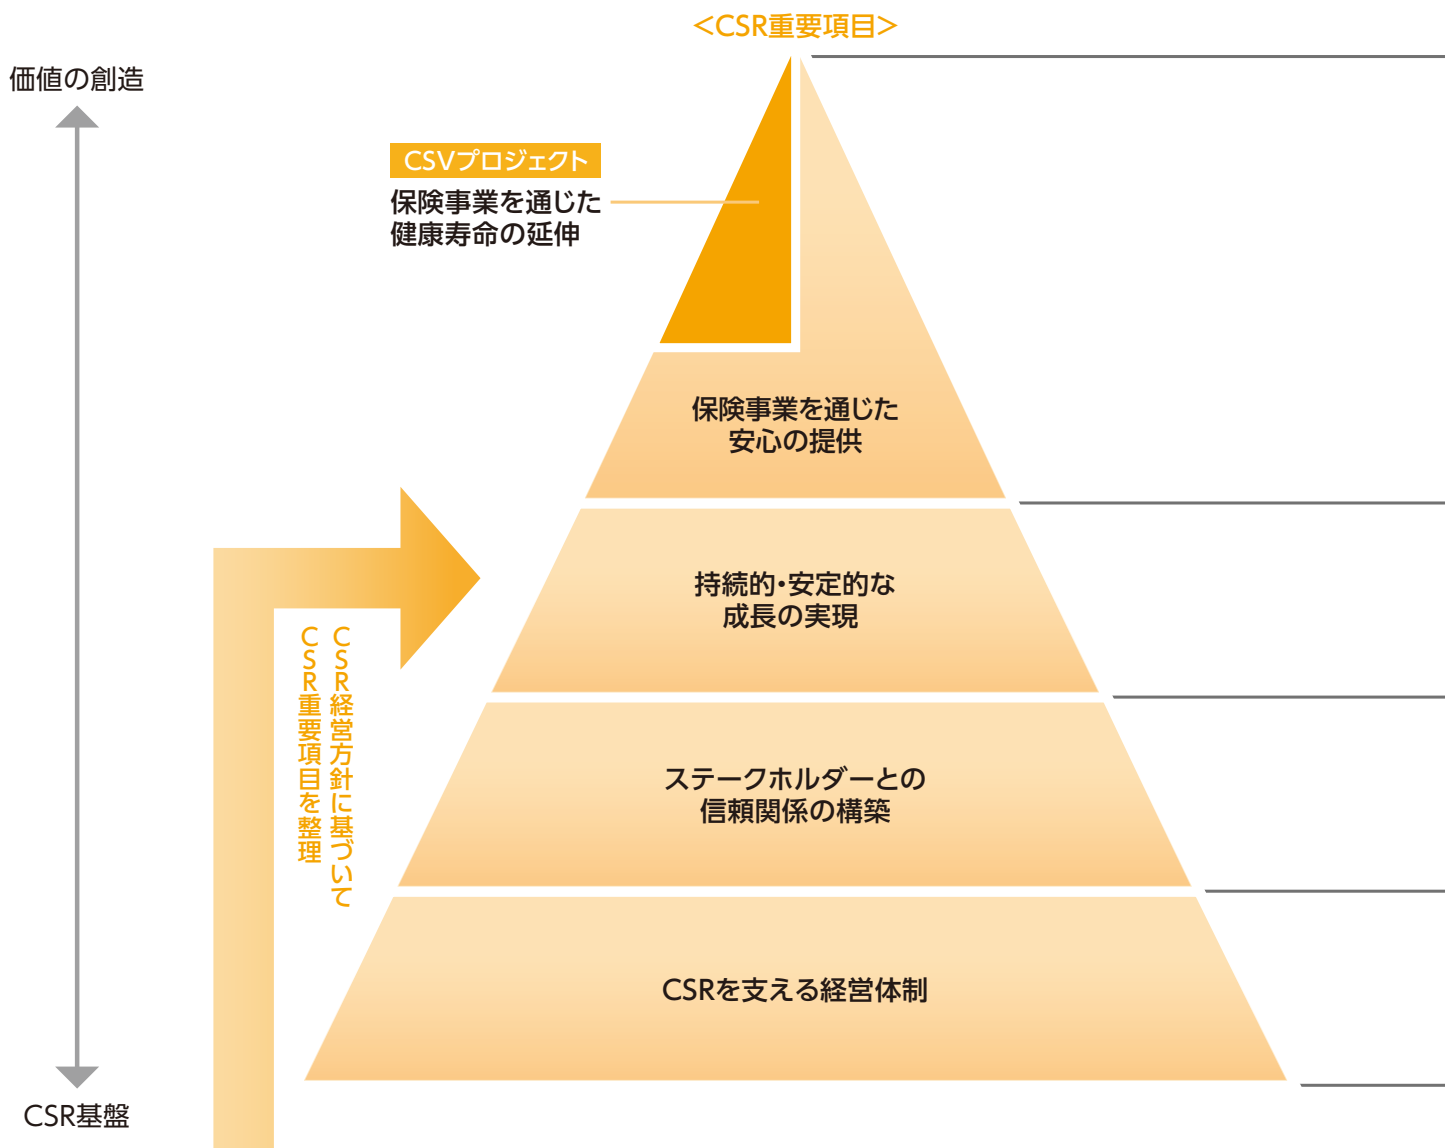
＜CSR重要項目＞

価値の創造

CSVプロジェクト

保険事業を通じた健康寿命の延伸

保険事業を通じた安心の提供

持続的・安定的な成長の実現

ステークホルダーとの信頼関係の構築

CSRを支える経営体制

CSR経営方針に基づいて

CSR重要項目を整理

CSR基盤